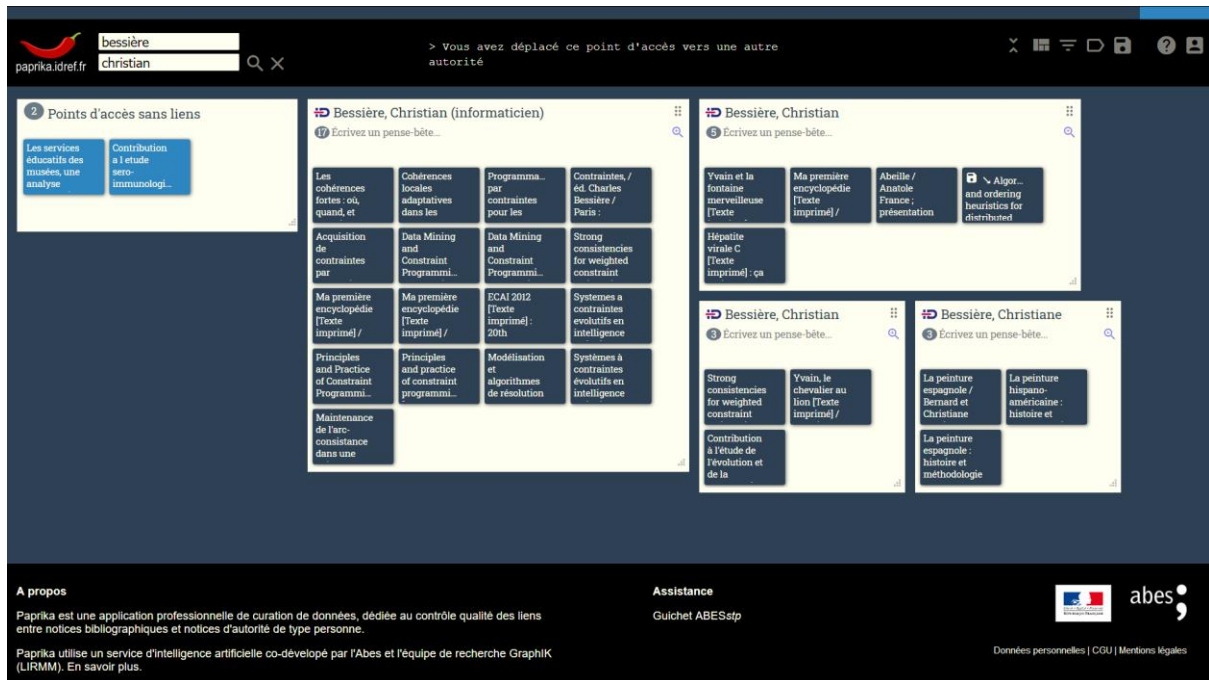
paprika.idref.fr
bessière
christian

> Vous avez déplacé ce point d'accès vers une autre autorité

2 Points d'accès sans liens

Les services éducatifs des musées, une analyse

Contribution a l etude sero-immunologi...

Bessière, Christian (informaticien)
17 Écrivez un pense-bête...

Les cohérences fortes : où, quand, et

Cohérences locales adaptatives dans les

Programma... par contraintes pour les

Contraintes, / éd. Charles Bessière / Paris :

Acquisition de contraintes par

Data Mining and Constraint Programmi...

Data Mining and Constraint Programmi...

Strong consistencies for weighted constraint

Ma première encyclopédie [Texte imprimé] /

Ma première encyclopédie [Texte imprimé] /

ECAI 2012 [Texte imprimé] : 20th

Systemes a contraintes evolutifs en intelligence

Principles and Practice of Constraint Programmi...

Principles and practice of constraint programmi...

Modélisation et algorithmes de résolution

Systèmes à contraintes évolutifs en intelligence

Maintenance de l'arc-consistance dans une

Bessière, Christian
5 Écrivez un pense-bête...

Yvain et la fontaine merveilleuse [Texte

Ma première encyclopédie [Texte imprimé] /

Abeille / Anatole France ; présentation

Algor... and ordering heuristics for distributed

Hépatite virale C [Texte imprimé] : ça

Bessière, Christian
3 Écrivez un pense-bête...

Strong consistencies for weighted constraint

Yvain, le chevalier au lion [Texte imprimé] /

Contribution à l'étude de l'évolution et de la

Bessière, Christiane
3 Écrivez un pense-bête...

La peinture espagnole / Bernard et Christiane

La peinture hispano-américaine : histoire et

La peinture espagnole : histoire et méthodologie

A propos

Paprika est une application professionnelle de curation de données, dédiée au contrôle qualité des liens entre notices bibliographiques et notices d'autorité de type personne.

Paprika utilise un service d'intelligence artificielle co-développé par l'Abes et l'équipe de recherche GraphIK (LIRMM). En savoir plus.

Assistance

Guichet ABESstp

abes

Données personnelles | CGU | Mentions légales